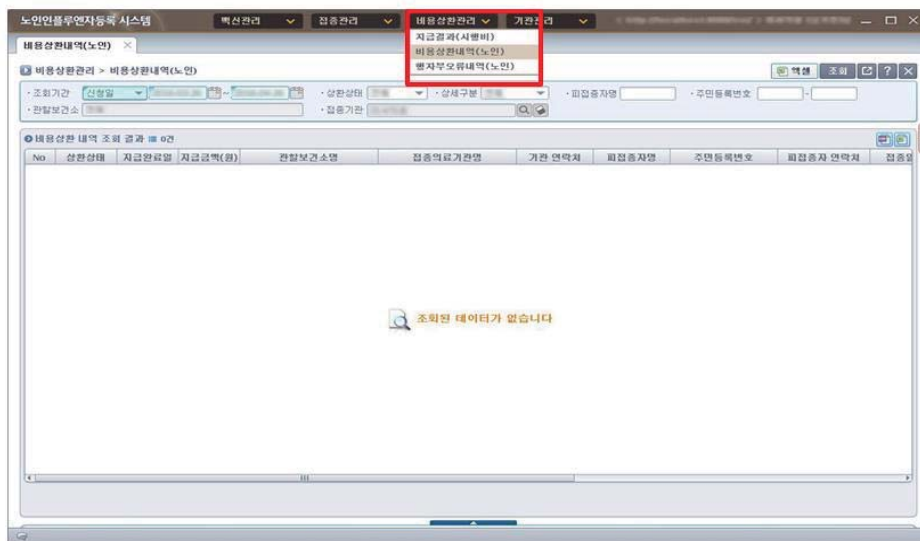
노인인플루엔자등록 시스템
백신관리
접종관리
비용상환관리
기관관리
지급결과(시행비)
비용상환내역(노인)
행자부오류내역(노인)
비용상환내역(노인)
비용상환관리 > 비용상환내역(노인)
엑셀
조회
?
· 조회기간 신청일 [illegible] ~ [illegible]
· 상환상태 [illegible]
· 상세구분 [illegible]
· 피접종자명
· 주민등록번호 -
· 관할보건소 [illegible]
· 접종기관 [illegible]
비용상환 내역 조회 결과 : 0건

| No | 상환상태 | 지급완료일 | 지급금액(원) | 관할보건소명 | 접종의료기관명 | 기관 연락처 | 피접종자명 | 주민등록번호 | 피접종자 연락처 | 접종일 |
|---|---|---|---|---|---|---|---|---|---|---|

조회된 데이터가 없습니다